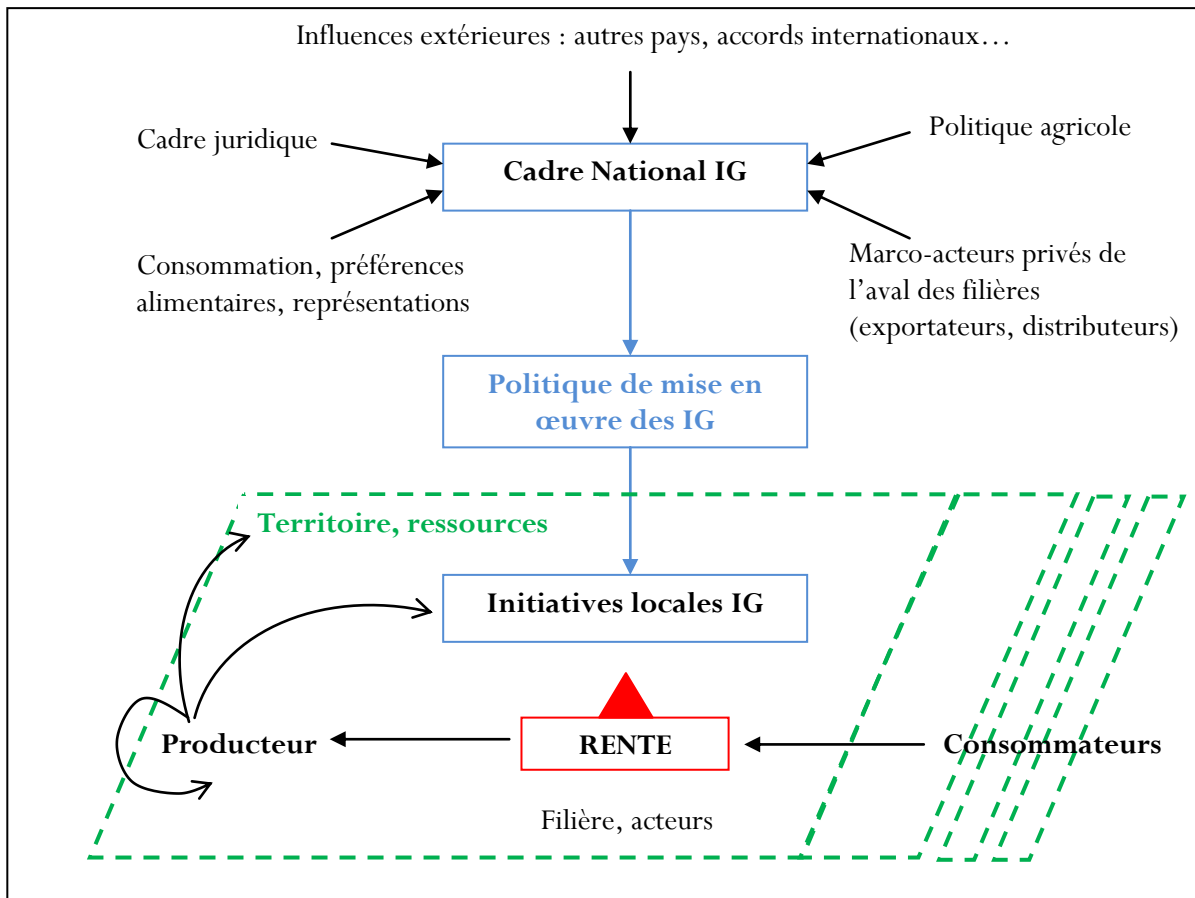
Influences extérieures : autres pays, accords internationaux…

Cadre juridique

Politique agricole

Cadre National IG

Consommation, préférences alimentaires, représentations

Marco-acteurs privés de l’aval des filières (exportateurs, distributeurs)

Politique de mise en œuvre des IG

Territoire, ressources

Initiatives locales IG

Producteur

RENTE

Consommateurs

Filière, acteurs